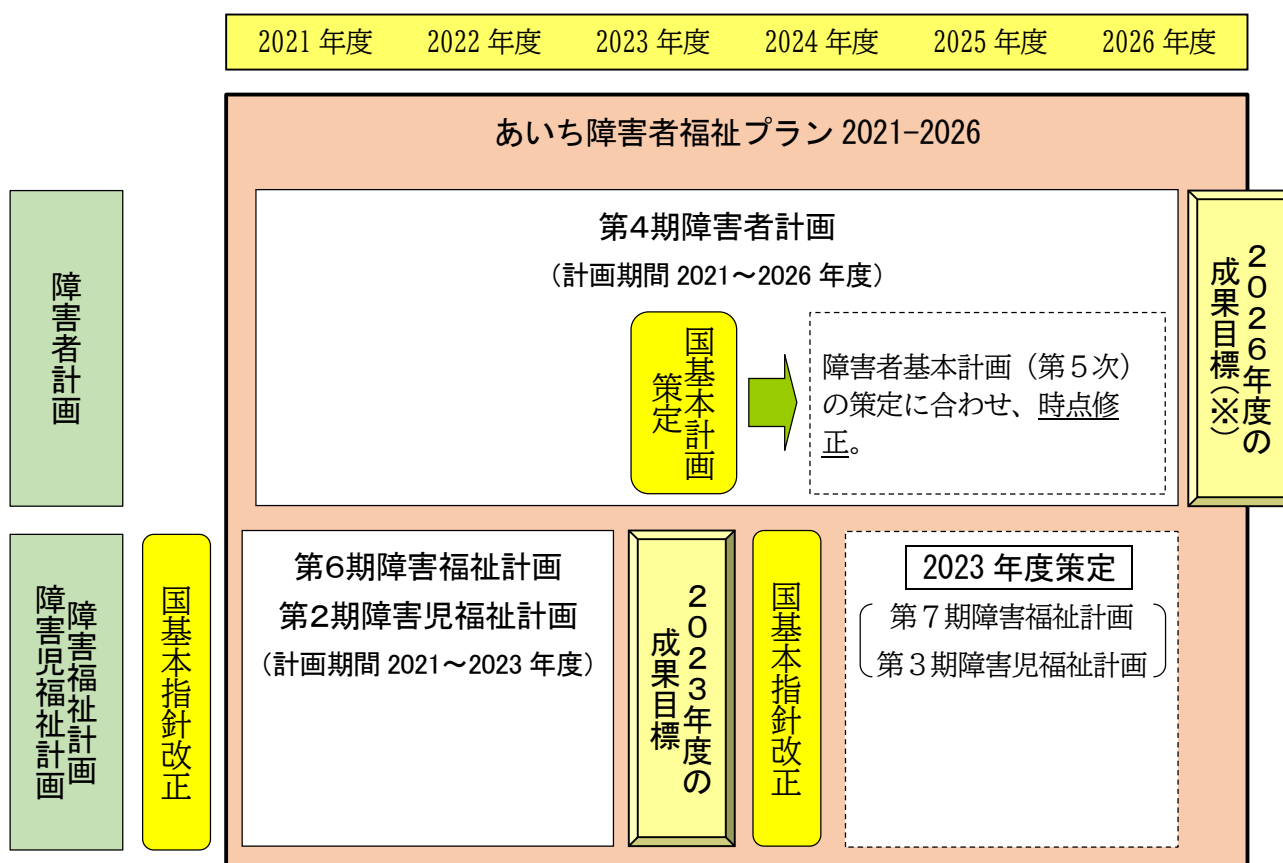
2021 年度 2022 年度 2023 年度 2024 年度 2025 年度 2026 年度

あいち障害者福祉プラン 2021-2026

障害者計画

第4期障害者計画
（計画期間 2021～2026 年度）

国基本計画策定

障害者基本計画（第５次）の策定に合わせ、時点修正。

２０２６年度の成果目標（※）

障害福祉計画 障害児福祉計画

国基本指針改正

第6期障害福祉計画
第2期障害児福祉計画
（計画期間 2021～2023 年度）

２０２３年度の成果目標

国基本指針改正

2023 年度策定
第７期障害福祉計画
第３期障害児福祉計画